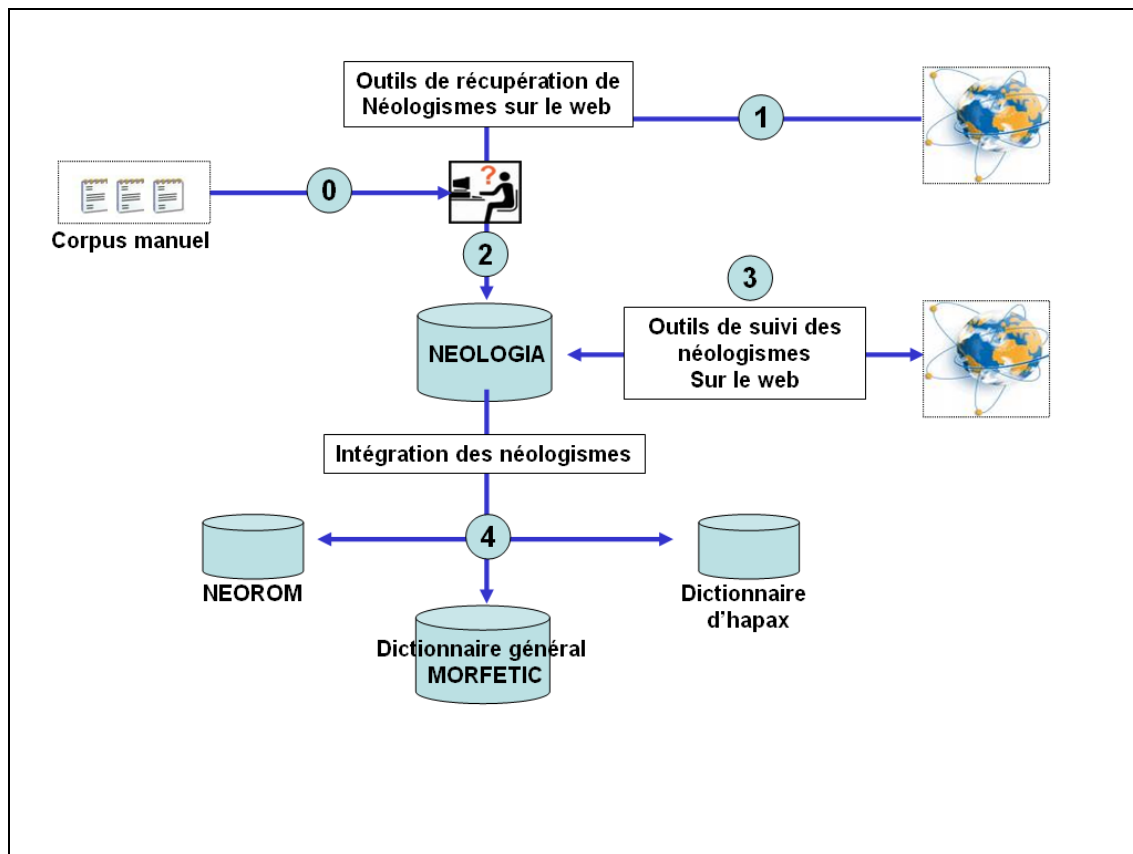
Outils de récupération de Néologismes sur le web

1

0

Corpus manuel

2

3

NEOLOGIA

Outils de suivi des néologismes Sur le web

Intégration des néologismes

4

NEOROM

Dictionnaire général MORFETIC

Dictionnaire d'hapax